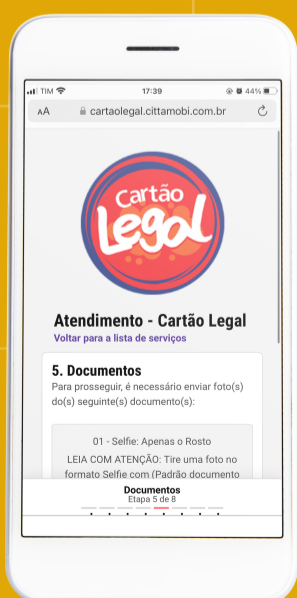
TIM 17:39 44%

AA cartaolegal.cittamobi.com.br

Cartão Legal

Atendimento - Cartão Legal
Voltar para a lista de serviços

5. Documentos
Para prosseguir, é necessário enviar foto(s) do(s) seguinte(s) documento(s):

01 - Selfie: Apenas o Rosto
LEIA COM ATENÇÃO: Tire uma foto no formato Selfie com (Padrão documento

Documentos
Etapa 5 de 8